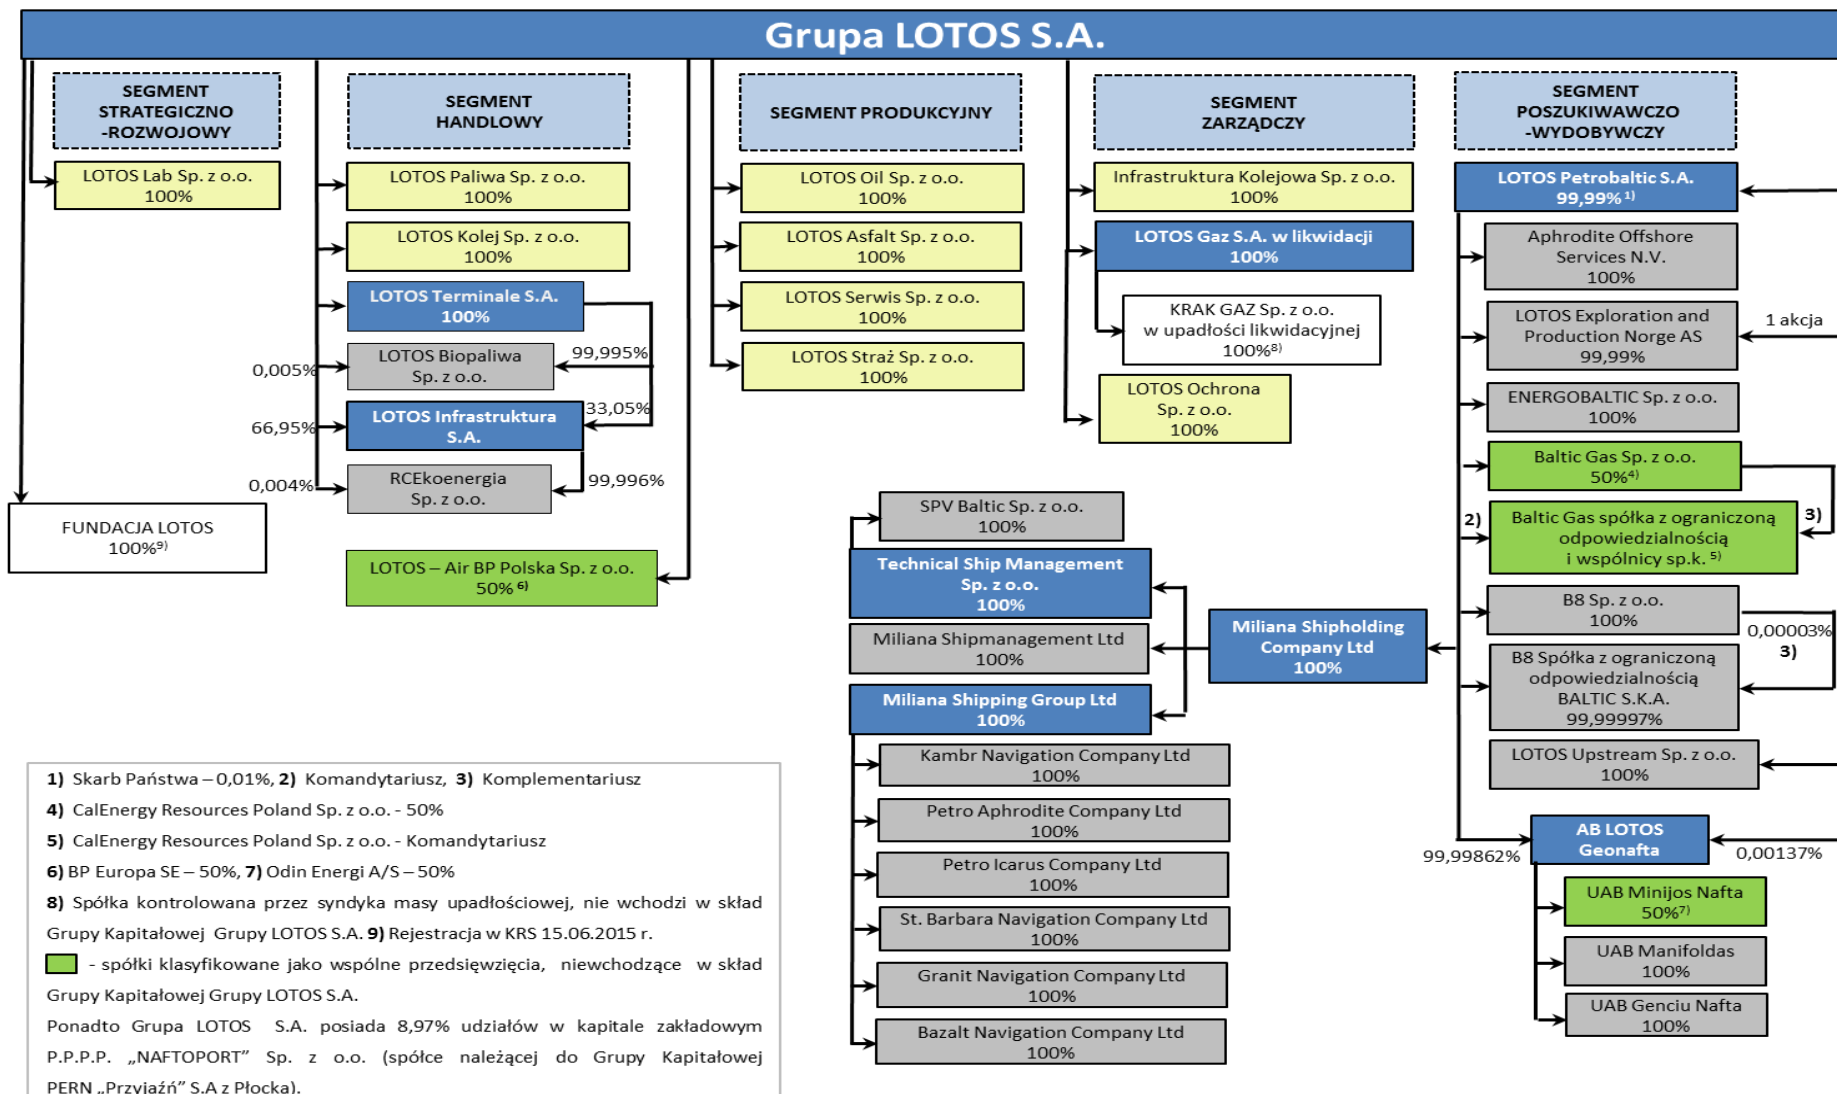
Grupa LOTOS S.A.

SEGMENT STRATEGICZNO -ROZWOJOWY

LOTOS Lab Sp. z o.o. 100%

FUNDACJA LOTOS 100%$^{9)}$

SEGMENT HANDLOWY

LOTOS Paliwa Sp. z o.o. 100%

LOTOS Kolej Sp. z o.o. 100%

LOTOS Terminale S.A. 100%

0,005%

LOTOS Biopaliwa Sp. z o.o.

99,995%

66,95%

LOTOS Infrastruktura S.A.

33,05%

0,004%

RCEkoenergia Sp. z o.o.

99,996%

LOTOS – Air BP Polska Sp. z o.o. 50% $^{6)}$

SEGMENT PRODUKCYJNY

LOTOS Oil Sp. z o.o. 100%

LOTOS Asfalt Sp. z o.o. 100%

LOTOS Serwis Sp. z o.o. 100%

LOTOS Straż Sp. z o.o. 100%

SEGMENT ZARZĄDCZY

Infrastruktura Kolejowa Sp. z o.o. 100%

LOTOS Gaz S.A. w likwidacji 100%

KRAK GAZ Sp. z o.o. w upadłości likwidacyjnej 100%$^{8)}$

LOTOS Ochrona Sp. z o.o. 100%

SEGMENT POSZUKIWAWCZO -WYDOBYWCZY

LOTOS Petrobaltic S.A. 99,99% $^{1)}$

Aphrodite Offshore Services N.V. 100%

LOTOS Exploration and Production Norge AS 99,99%

1 akcja

ENERGOBALTIC Sp. z o.o. 100%

Baltic Gas Sp. z o.o. 50%$^{4)}$

2)

Baltic Gas spółka z ograniczoną odpowiedzialnością i wspólnicy sp.k. $^{5)}$

3)

B8 Sp. z o.o. 100%

0,00003%

3)

B8 Spółka z ograniczoną odpowiedzialnością BALTIC S.K.A. 99,99997%

LOTOS Upstream Sp. z o.o. 100%

99,99862%

AB LOTOS Geonafta

0,00137%

UAB Minijos Nafta 50%$^{7)}$

UAB Manifoldas 100%

UAB Genciu Nafta 100%

SPV Baltic Sp. z o.o. 100%

Technical Ship Management Sp. z o.o. 100%

Miliana Shipmanagement Ltd 100%

Miliana Shipping Group Ltd 100%

Miliana Shipholding Company Ltd 100%

Kambr Navigation Company Ltd 100%

Petro Aphrodite Company Ltd 100%

Petro Icarus Company Ltd 100%

St. Barbara Navigation Company Ltd 100%

Granit Navigation Company Ltd 100%

Bazalt Navigation Company Ltd 100%

1) Skarb Państwa – 0,01%, 2) Komandytariusz, 3) Komplementariusz
4) CalEnergy Resources Poland Sp. z o.o. - 50%
5) CalEnergy Resources Poland Sp. z o.o. - Komandytariusz
6) BP Europa SE – 50%, 7) Odin Energi A/S – 50%
8) Spółka kontrolowana przez syndyka masy upadłościowej, nie wchodzi w skład Grupy Kapitałowej Grupy LOTOS S.A. 9) Rejestracja w KRS 15.06.2015 r.
- spółki klasyfikowane jako wspólne przedsięwzięcia, niewchodzące w skład Grupy Kapitałowej Grupy LOTOS S.A.
Ponadto Grupa LOTOS S.A. posiada 8,97% udziałów w kapitale zakładowym P.P.P.P. „NAFTOPORT" Sp. z o.o. (spółce należącej do Grupy Kapitałowej PERN „Przyjaźń" S.A z Płocka).